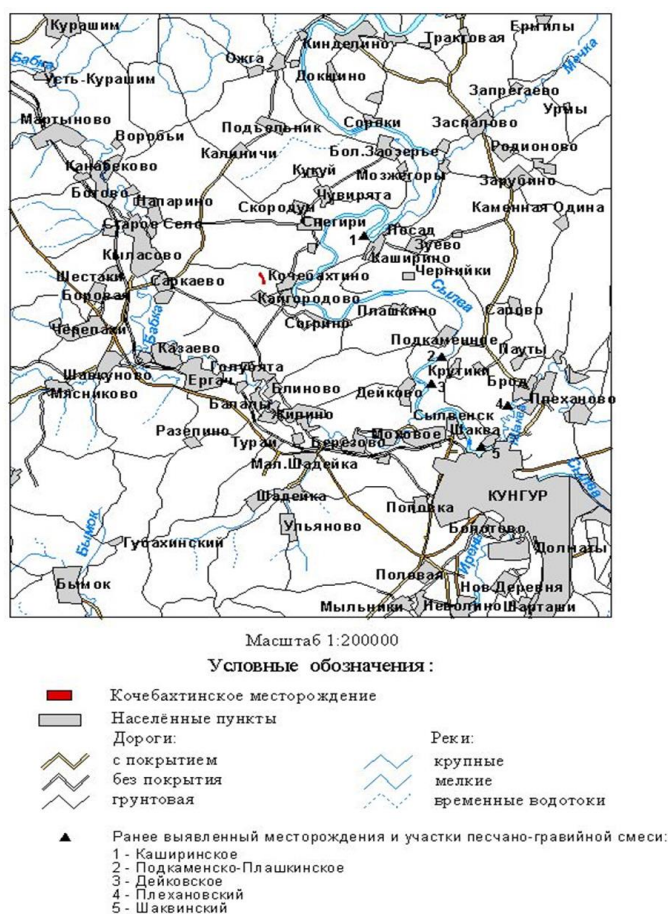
Курашим
Ерыгпы
Киндепино
Трактовая
Бабка
Ожга
Мечка
Доншино
Запрегаево
Усть-Курашим
Урмы
Сорвки
Засалово
Мартыново
Воробьи
Подьельник
Родионово
Бол.Заозерье
Калиничи
Канабеково
Кукуй
Мозжегоры
Зарубино
Чувирята
Богово
Напарино
Скородум
Каменная Одина
Снегири
Посад
Старое Село
1
Зуево
Каширино
Кыласово
Чернийки
Кочебахтино
Шестаки
Саркаево
Сылва
Кангородово
Боровая
Бабка
Сарово
Сорбино
Плашкино
Черепахи
Подкаменное
Казаево
2
Лауты
Голубята
Шавкуново
Крутики
Ергач
3
Брод
Блиново
Мясниково
Дейково
Плеханово
4
Балаты
Жирино
Ирень
Разепино
Сылвенск
Моховое
Шаква
Турай
5
Березово
Мал.Шадейка
Сылва
КУНГУР
Шадейка
Поповка
Бымок
Ульяново
Бологово
Губахинский
Долматы
Ирень
Половая
Бымок
Нов.Деревня
Мыльники
Неволино
Шарташи

Масштаб 1:200000

Условные обозначения:

Кочебахтинское месторождение
Населённые пункты
Дороги:
с покрытием
без покрытия
грунтовая
Реки:
крупные
мелкие
временные водотоки

Ранее выявленный месторождения и участки песчано-гравийной смеси:
1 - Каширинское
2 - Подкаменско-Плашкинское
3 - Дейковское
4 - Плехановский
5 - Шаквинский